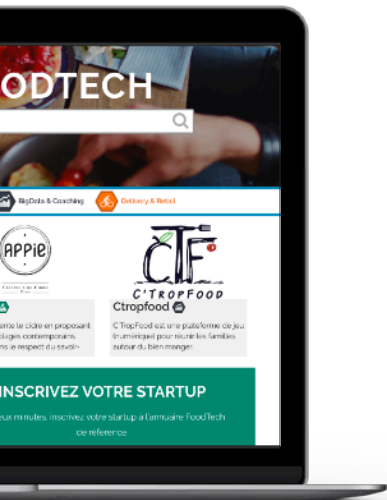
ODTECH

BigData & Coaching

Delivery & Retail

APPIE

CTF

C'TROPFOOD

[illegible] le cidre en proposant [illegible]ologies contemporains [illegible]ns le respect du savoir-

Ctropfood

C'TropFood est une plateforme de jeu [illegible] pour réunir les familles autour du bien manger.

INSCRIVEZ VOTRE STARTUP

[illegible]eux minutes, inscrivez votre startup à l'annuaire FoodTech de référence